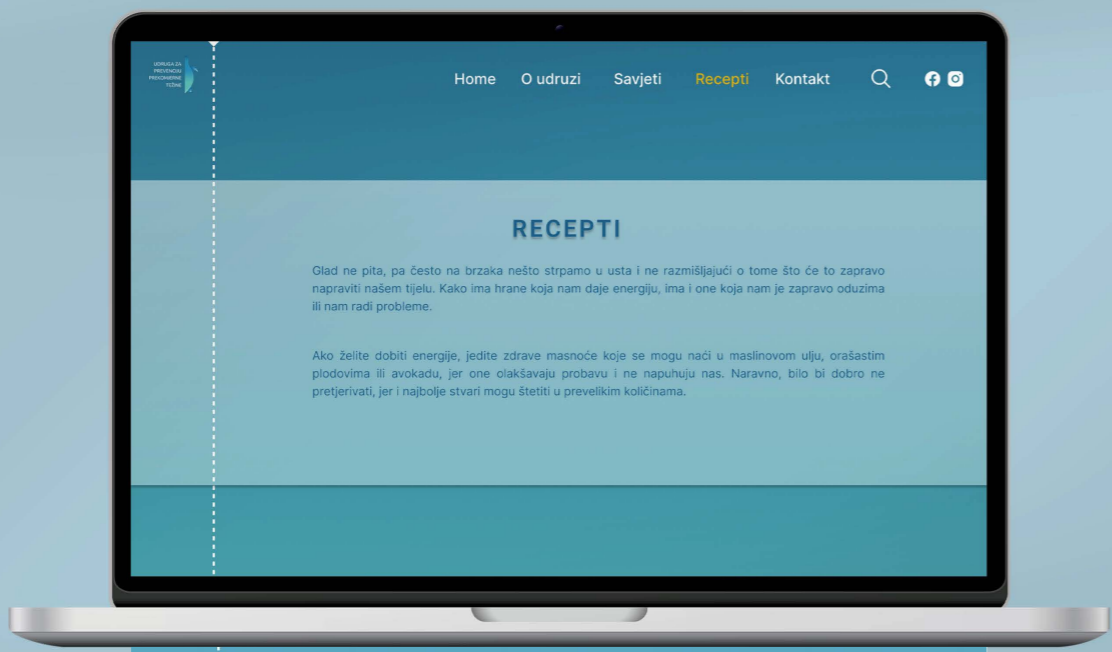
UDRUGA ZA PREVENCIJU PREKOMJERNE TEŽINE

Home O udruzi Savjeti Recepti Kontakt

RECEPTI

Glad ne pita, pa često na brzaka nešto strpamo u usta i ne razmišljajući o tome što će to zapravo napraviti našem tijelu. Kako ima hrane koja nam daje energiju, ima i one koja nam je zapravo oduzima ili nam radi probleme.

Ako želite dobiti energije, jedite zdrave masnoće koje se mogu naći u maslinovom ulju, orašastim plodovima ili avokadu, jer one olakšavaju probavu i ne napuhuju nas. Naravno, bilo bi dobro ne pretjerivati, jer i najbolje stvari mogu štetiti u prevelikim količinama.